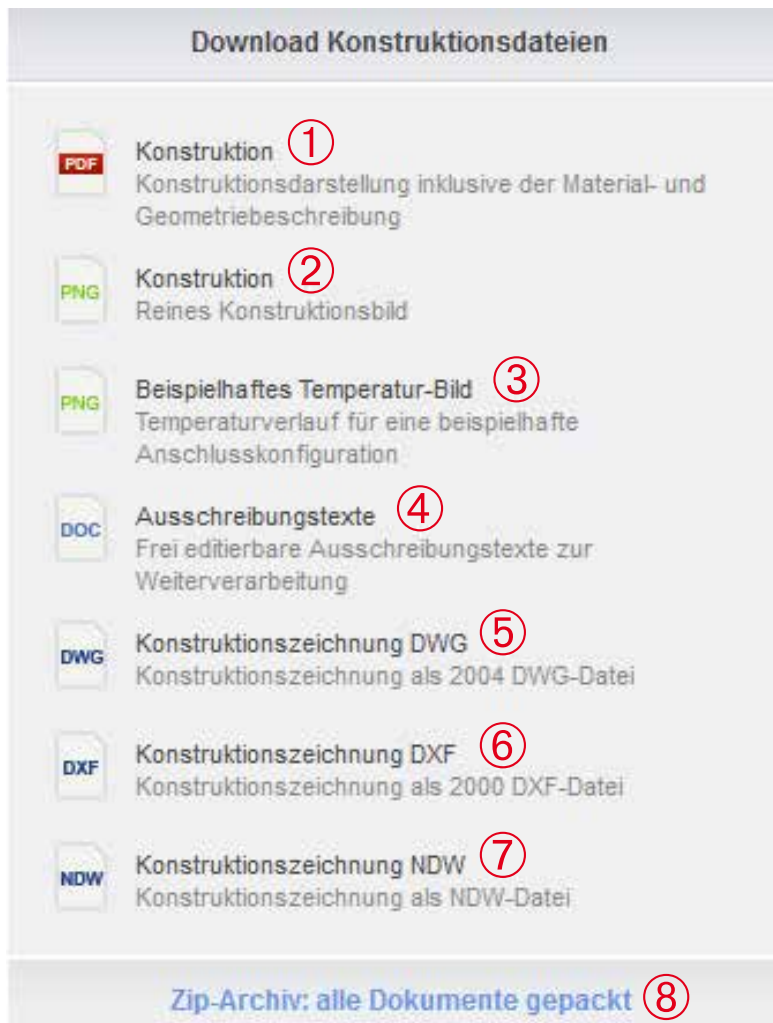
Download Konstruktionsdateien

PDF Konstruktion ①
Konstruktionsdarstellung inklusive der Material- und Geometriebeschreibung

PNG Konstruktion ②
Reines Konstruktionsbild

PNG Beispielhaftes Temperatur-Bild ③
Temperaturverlauf für eine beispielhafte Anschlusskonfiguration

DOC Ausschreibungstexte ④
Frei editierbare Ausschreibungstexte zur Weiterverarbeitung

DWG Konstruktionszeichnung DWG ⑤
Konstruktionszeichnung als 2004 DWG-Datei

DXF Konstruktionszeichnung DXF ⑥
Konstruktionszeichnung als 2000 DXF-Datei

NDW Konstruktionszeichnung NDW ⑦
Konstruktionszeichnung als NDW-Datei

Zip-Archiv: alle Dokumente gepackt ⑧